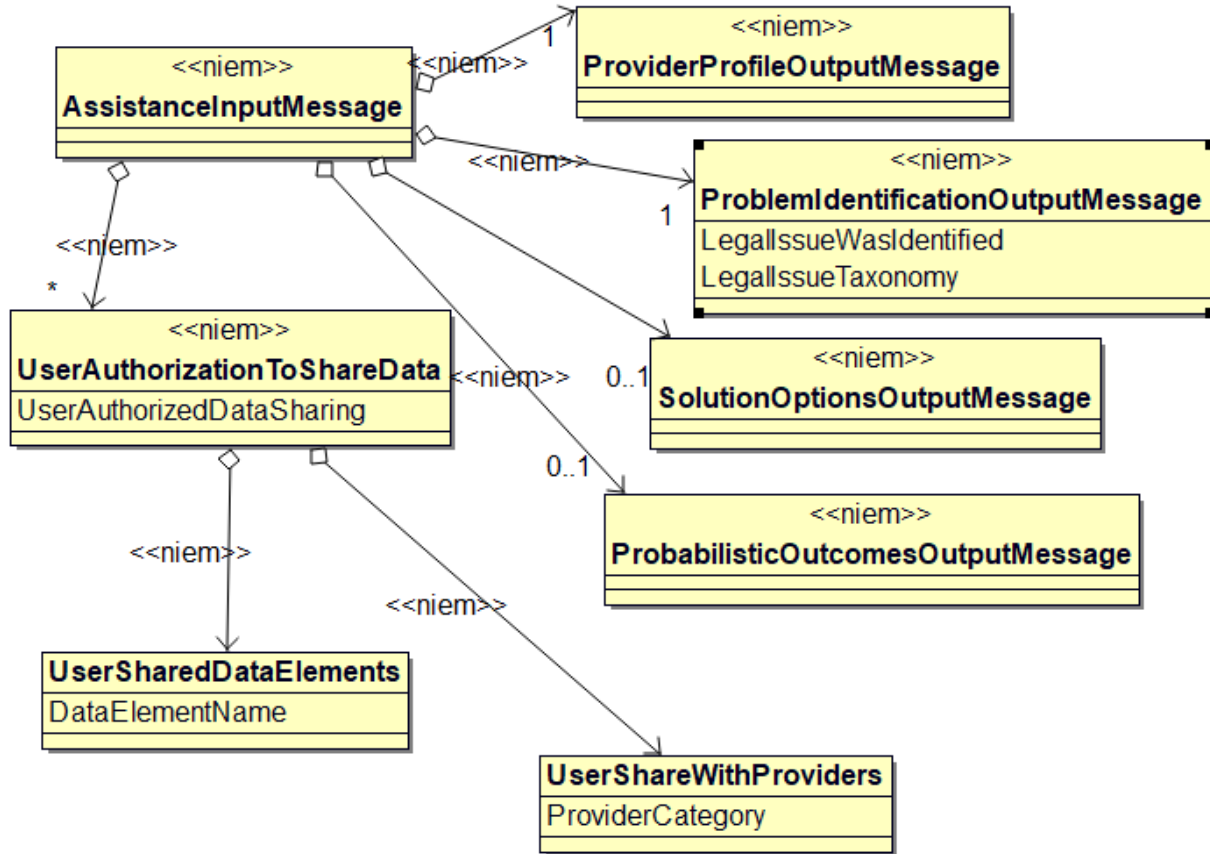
<<niem>>
AssistanceInputMessage

<<niem>>

1

<<niem>>
ProviderProfileOutputMessage

<<niem>>

<<niem>>
ProblemIdentificationOutputMessage
LegalIssueWasIdentified
LegalIssueTaxonomy

1

<<niem>>

*

<<niem>>
UserAuthorizationToShareData
UserAuthorizedDataSharing

<<niem>>

0..1

<<niem>>
SolutionOptionsOutputMessage

0..1

<<niem>>
ProbabilisticOutcomesOutputMessage

<<niem>>

<<niem>>

UserSharedDataElements
DataElementName

UserShareWithProviders
ProviderCategory